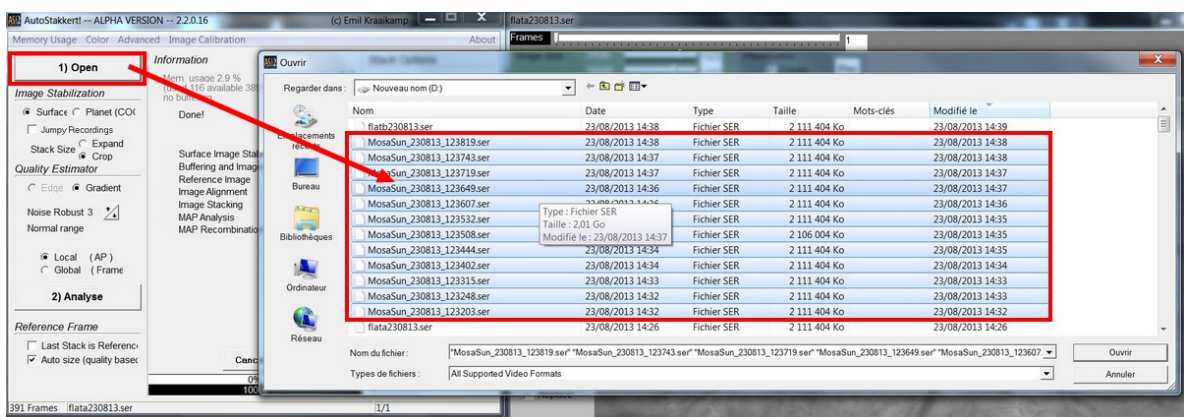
AutoStakkert! -- ALPHA VERSION -- 2.2.0.16 (c) Emil Kraaikamp

Memory Usage Color Advanced Image Calibration About

1) Open

Information

Mem. usage 2.9 % (used 116 available 38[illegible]) no buffer

Done!

Image Stabilization

Surface Planet (COG

Jumpy Recordings

Stack Size Expand Crop

Quality Estimator

Edge Gradient

Noise Robust 3

Normal range

Local (AP)
Global (Frame

2) Analyse

Reference Frame

Last Stack is Reference

Auto size (quality based

Surface Image State
Buffering and Image
Reference Image
Image Alignment
Image Stacking
MAP Analysis
MAP Recombination

Canc

391 Frames flata230813.ser

1/1

flata230813.ser

Frames

Ouvrir

Regarder dans : Nouveau nom (D:)

Emplacements récents

Bureau

Bibliothèques

Ordinateur

Réseau

| Nom | Date | Type | Taille | Mots-clés | Modifié le |
|---|---|---|---|---|---|
| flatb230813.ser | 23/08/2013 14:38 | Fichier SER | 2 111 404 Ko | | 23/08/2013 14:39 |
| MosaSun_230813_123819.ser | 23/08/2013 14:38 | Fichier SER | 2 111 404 Ko | | 23/08/2013 14:38 |
| MosaSun_230813_123743.ser | 23/08/2013 14:37 | Fichier SER | 2 111 404 Ko | | 23/08/2013 14:38 |
| MosaSun_230813_123719.ser | 23/08/2013 14:37 | Fichier SER | 2 111 404 Ko | | 23/08/2013 14:37 |
| MosaSun_230813_123649.ser | 23/08/2013 14:36 | Fichier SER | 2 111 404 Ko | | 23/08/2013 14:37 |
| MosaSun_230813_123607.ser | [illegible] | Fichier SER | 2 111 404 Ko | | 23/08/2013 14:36 |
| MosaSun_230813_123532.ser | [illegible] | Fichier SER | 2 111 404 Ko | | 23/08/2013 14:35 |
| MosaSun_230813_123508.ser | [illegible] | Fichier SER | 2 106 004 Ko | | 23/08/2013 14:35 |
| MosaSun_230813_123444.ser | 23/08/2013 14:34 | Fichier SER | 2 111 404 Ko | | 23/08/2013 14:35 |
| MosaSun_230813_123402.ser | 23/08/2013 14:34 | Fichier SER | 2 111 404 Ko | | 23/08/2013 14:34 |
| MosaSun_230813_123315.ser | 23/08/2013 14:33 | Fichier SER | 2 111 404 Ko | | 23/08/2013 14:33 |
| MosaSun_230813_123248.ser | 23/08/2013 14:32 | Fichier SER | 2 111 404 Ko | | 23/08/2013 14:33 |
| MosaSun_230813_123203.ser | 23/08/2013 14:32 | Fichier SER | 2 111 404 Ko | | 23/08/2013 14:32 |
| flata230813.ser | 23/08/2013 14:26 | Fichier SER | 2 111 404 Ko | | 23/08/2013 14:26 |

Type : Fichier SER
Taille : 2,01 Go
Modifié le : 23/08/2013 14:37

Nom du fichier : "MosaSun_230813_123819.ser" "MosaSun_230813_123743.ser" "MosaSun_230813_123719.ser" "MosaSun_230813_123649.ser" "MosaSun_230813_123607.

Ouvrir

Types de fichiers : All Supported Video Formats

Annuler